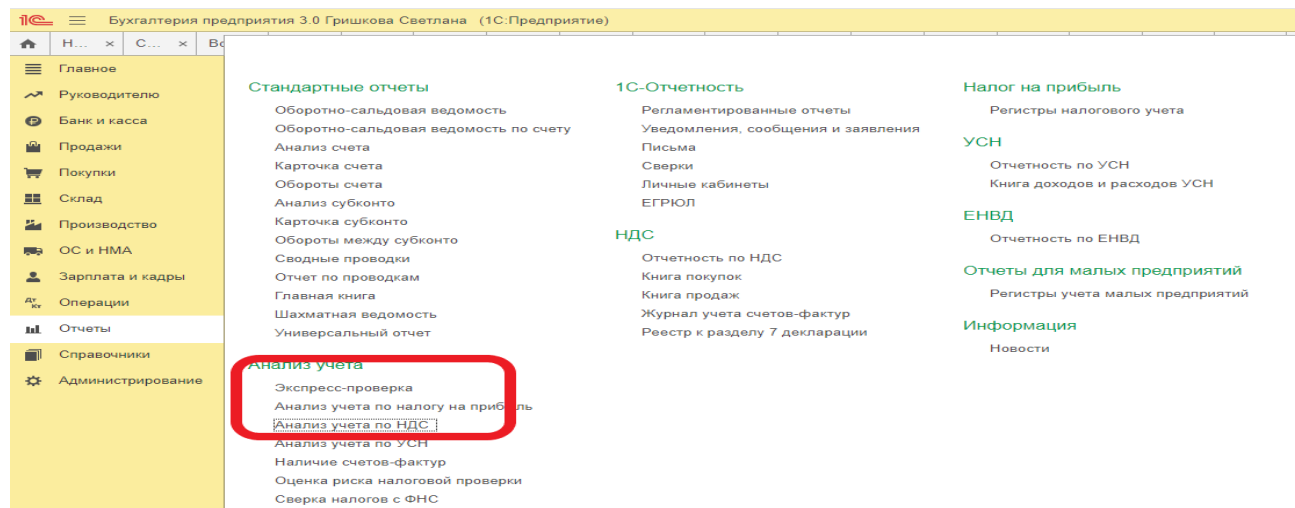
1С ≡ Бухгалтерия предприятия 3.0 Гришкова Светлана (1С:Предприятие)

Н... × С... × Во

Главное
Руководителю
Банк и касса
Продажи
Покупки
Склад
Производство
ОС и НМА
Зарплата и кадры
Операции
Отчеты
Справочники
Администрирование

Стандартные отчеты
Оборотно-сальдовая ведомость
Оборотно-сальдовая ведомость по счету
Анализ счета
Карточка счета
Обороты счета
Анализ субконто
Карточка субконто
Обороты между субконто
Сводные проводки
Отчет по проводкам
Главная книга
Шахматная ведомость
Универсальный отчет

Анализ учета
Экспресс-проверка
Анализ учета по налогу на прибыль
Анализ учета по НДС
Анализ учета по УСН
Наличие счетов-фактур
Оценка риска налоговой проверки
Сверка налогов с ФНС

1С-Отчетность
Регламентированные отчеты
Уведомления, сообщения и заявления
Письма
Сверки
Личные кабинеты
ЕГРЮЛ

НДС
Отчетность по НДС
Книга покупок
Книга продаж
Журнал учета счетов-фактур
Реестр к разделу 7 декларации

Налог на прибыль
Регистры налогового учета

УСН
Отчетность по УСН
Книга доходов и расходов УСН

ЕНВД
Отчетность по ЕНВД

Отчеты для малых предприятий
Регистры учета малых предприятий

Информация
Новости